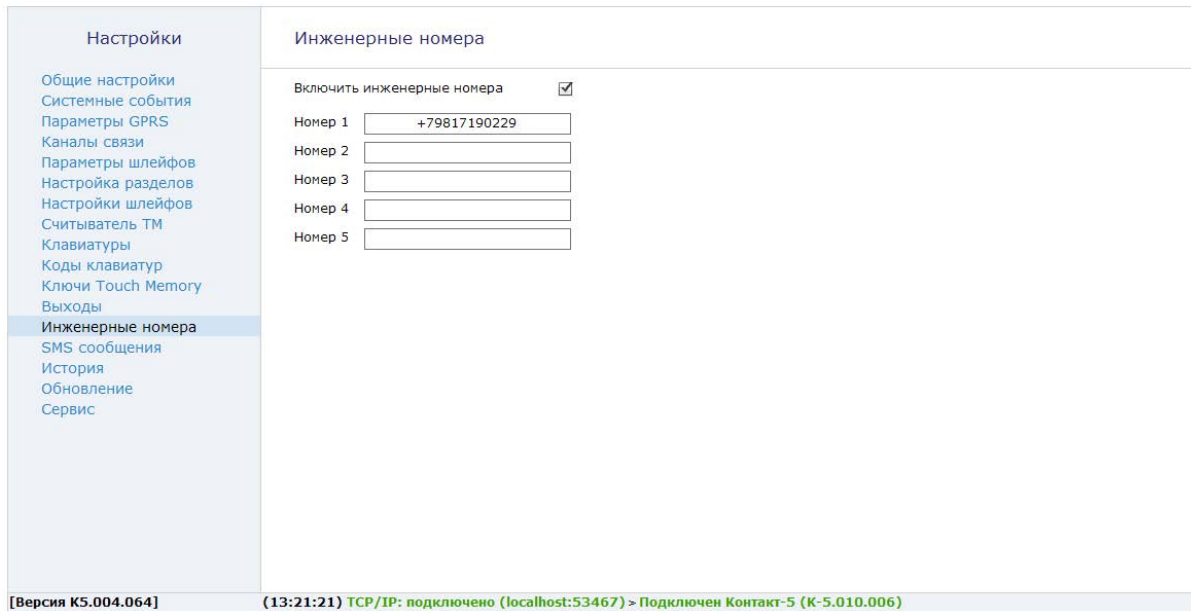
Настройки

Общие настройки
Системные события
Параметры GPRS
Каналы связи
Параметры шлейфов
Настройка разделов
Настройки шлейфов
Считыватель ТМ
Клавиатуры
Коды клавиатур
Ключи Touch Memory
Выходы
Инженерные номера
SMS сообщения
История
Обновление
Сервис

Инженерные номера

Включить инженерные номера ☑

| Номер 1 | +79817190229 |
|---|---|
| Номер 2 | |
| Номер 3 | |
| Номер 4 | |
| Номер 5 | |

[Версия К5.004.064]

(13:21:21) TCP/IP: подключено (localhost:53467) > Подключен Контакт-5 (К-5.010.006)